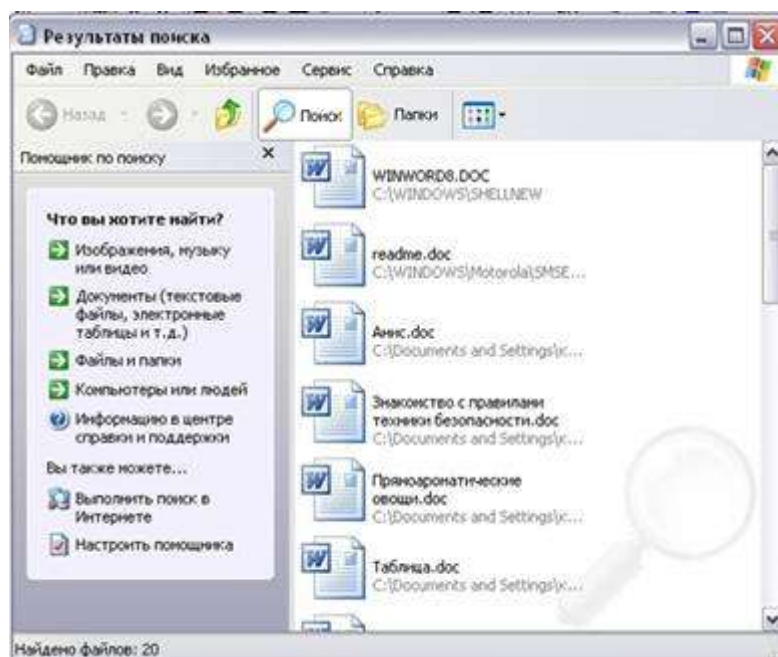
Результаты поиска

Файл Правка Вид Избранное Сервис Справка

Назад Поиск Папки

Помощник по поиску

Что вы хотите найти?

Изображения, музыку или видео

Документы (текстовые файлы, электронные таблицы и т.д.)

Файлы и папки

Компьютеры или людей

Информацию в центре справки и поддержки

Вы также можете...

Выполнить поиск в Интернете

Настроить помощника

WINWORD8.DOC
C:\WINDOWS\SHELLNEW

readme.doc
C:\WINDOWS\Motorola\SMSE...

Анис.doc
C:\Documents and Settings\к...

Знакомство с правилами техники безопасности.doc
C:\Documents and Settings\к...

Пряноароматические овощи.doc
C:\Documents and Settings\к...

Таблица.doc
C:\Documents and Settings\к...

Найдено файлов: 20